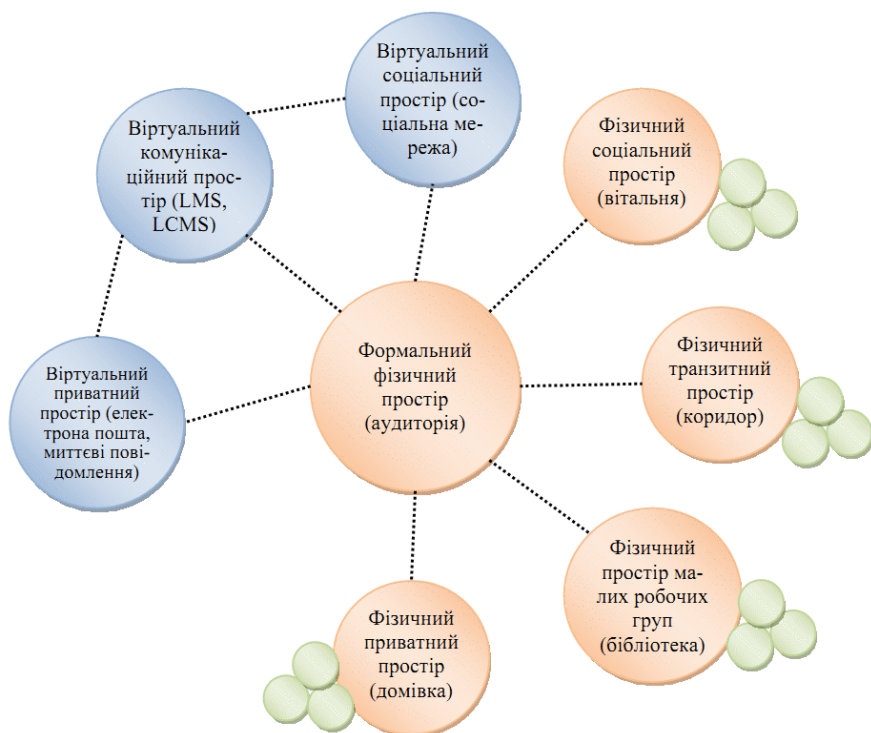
Віртуальний соціальний простір (соціальна мережа)

Віртуальний комунікаційний простір (LMS, LCMS)

Фізичний соціальний простір (вітальня)

Віртуальний приватний простір (електрона пошта, миттєві повідомлення)

Формальний фізичний простір (аудиторія)

Фізичний транзитний простір (коридор)

Фізичний простір малих робочих груп (бібліотека)

Фізичний приватний простір (домівка)